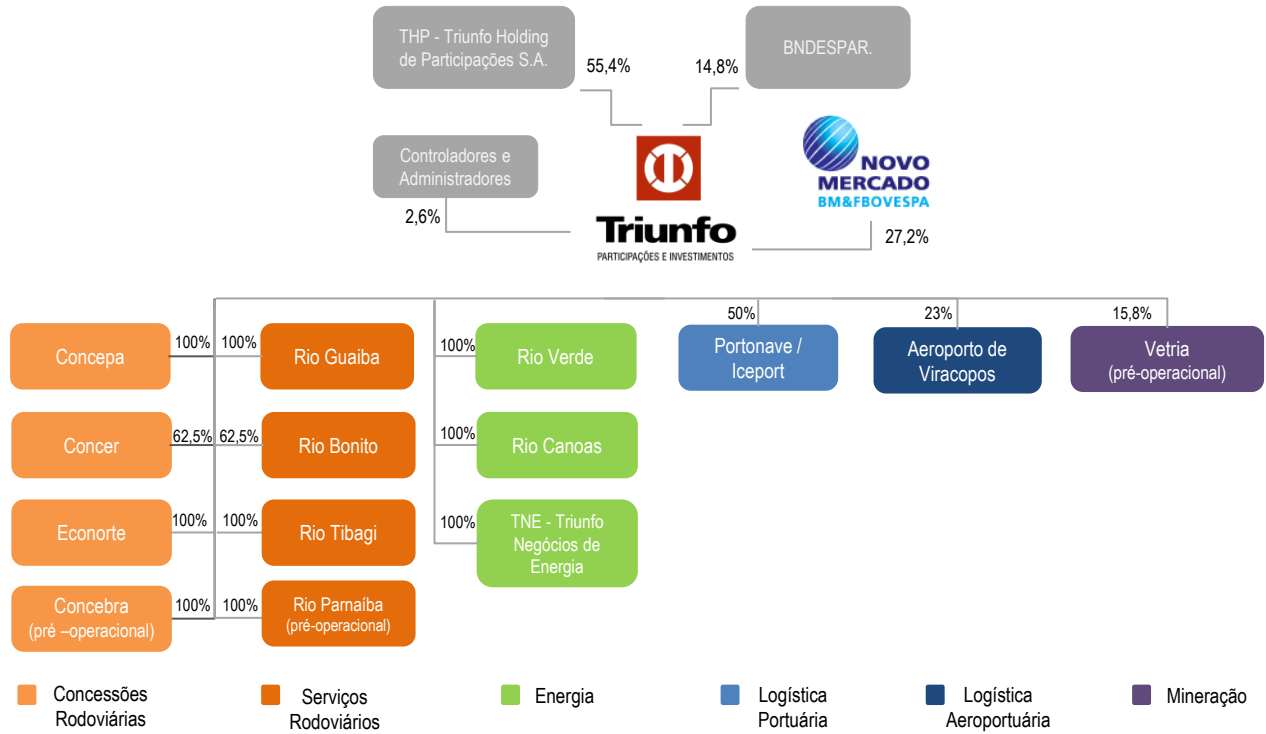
THP - Triunfo Holding de Participações S.A.

55,4%

14,8%

BNDESPAR.

Controladores e Administradores

2,6%

Triunfo
PARTICIPAÇÕES E INVESTIMENTOS

NOVO MERCADO
BM&FBOVESPA

27,2%

Concepa

100%

100%

Rio Guaiba

Concer

62,5%

62,5%

Rio Bonito

Econorte

100%

100%

Rio Tibagi

Concebra
(pré –operacional)

100%

100%

Rio Parnaíba
(pré-operacional)

100%

Rio Verde

100%

Rio Canoas

100%

TNE - Triunfo Negócios de Energia

50%

Portonave / Iceport

23%

Aeroporto de Viracopos

15,8%

Vetria
(pré-operacional)

Concessões Rodoviárias

Serviços Rodoviários

Energia

Logística Portuária

Logística Aeroportuária

Mineração